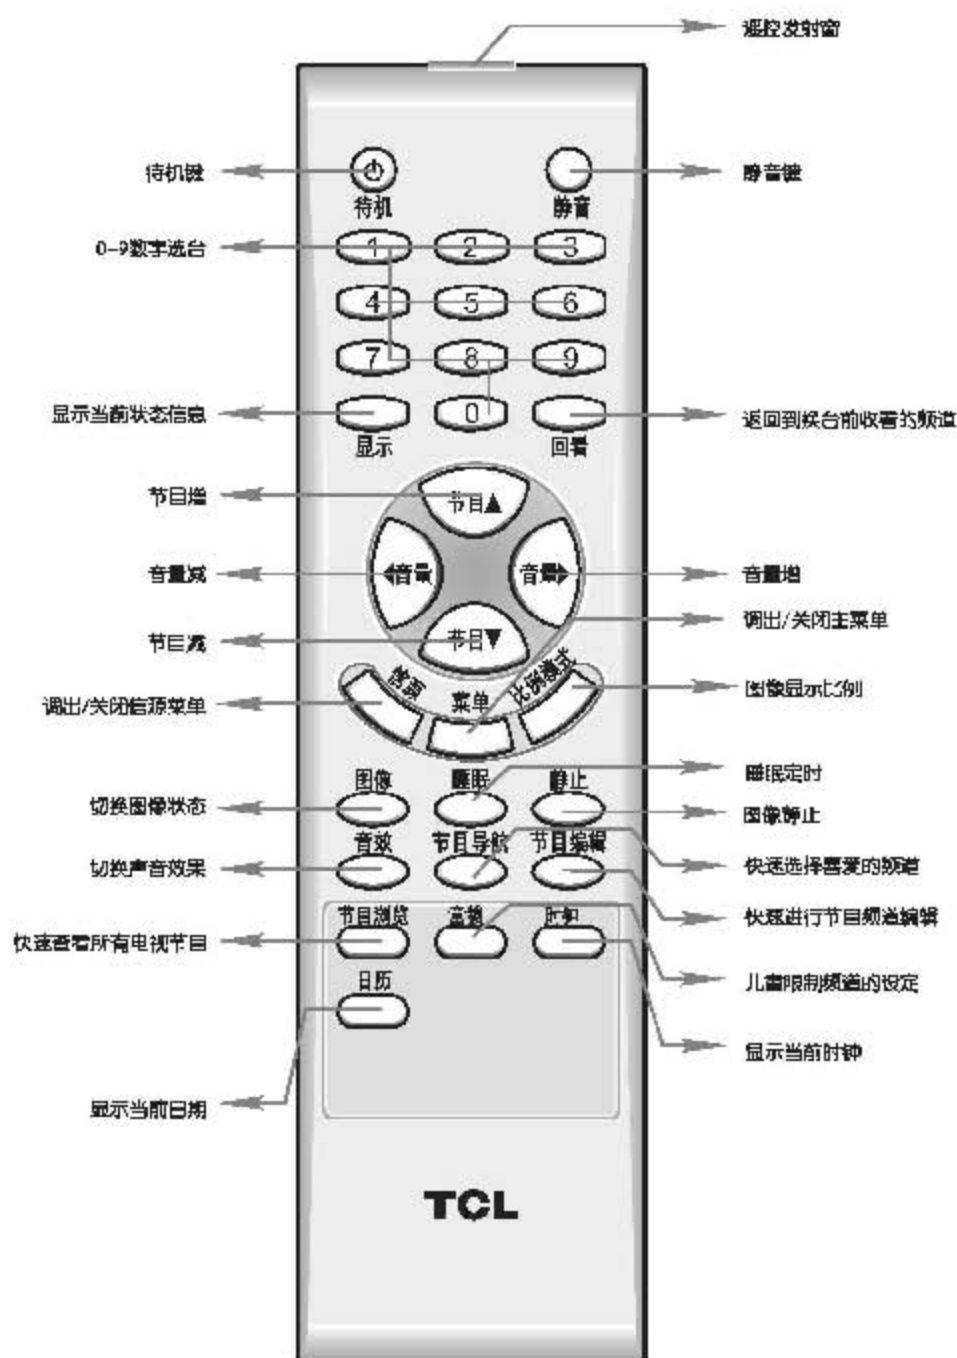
遥控发射窗

待机键

待机

静音

静音键

0-9数字选台

1 2 3
4 5 6
7 8 9

显示当前状态信息

显示

0

回看

返回到换台前收看的频道

节目增

节目▲

音量减

◀音量

音量▶

音量增

调出/关闭主菜单

节目减

节目▼

调出/关闭信源菜单

信源

菜单

比例模式

图像显示比例

图像

睡眠

静止

睡眠定时

切换图像状态

图像静止

音效

节目导航

节目编辑

快速选择喜爱的频道

切换声音效果

快速进行节目频道编辑

节目浏览

童锁

时钟

快速查看所有电视节目

儿童限制频道的设定

日历

显示当前时钟

显示当前日期

TCL